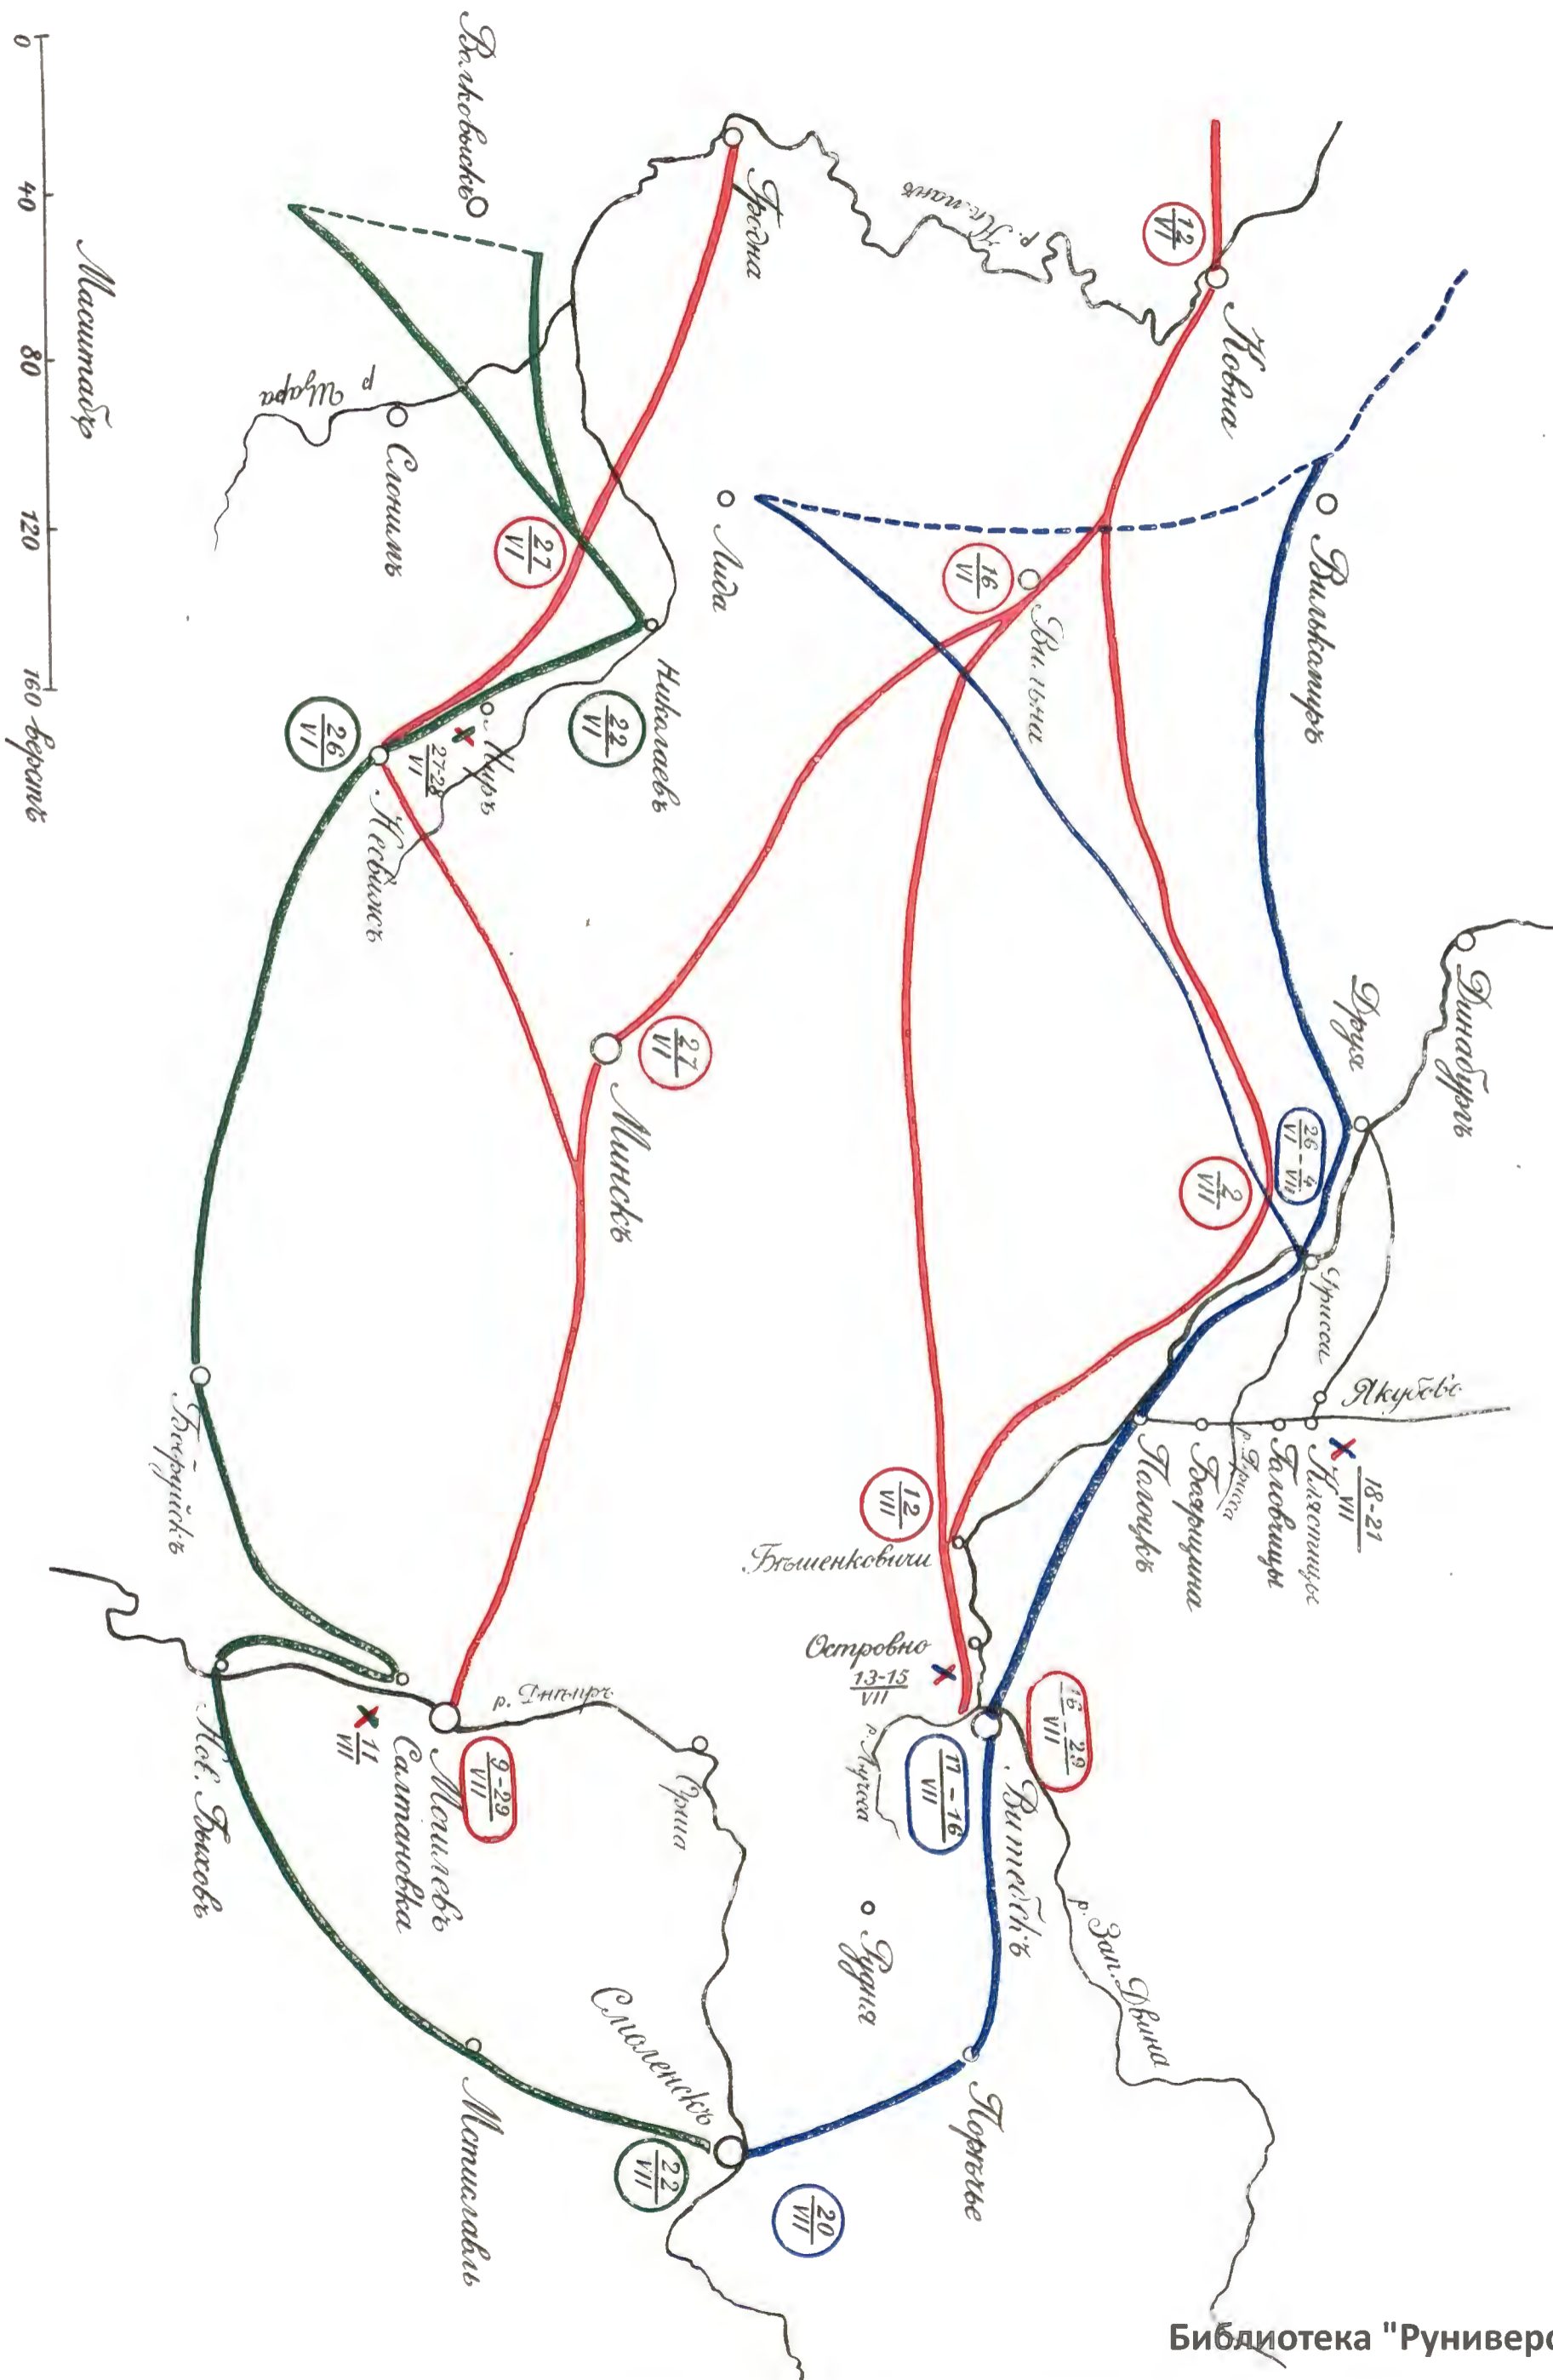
0
40
80
120
160 верстъ
Масштабъ

Волковыскъ
Гродна
р. Нѣманъ
$\frac{12}{VI}$
Ковна
р. Щара
Слонимъ
Лида
$\frac{27}{VI}$
$\frac{16}{VI}$
Вильна
Вилькомиръ
Николаевъ
$\frac{22}{VI}$
$\frac{26}{VI}$
Миръ
$\frac{27-28}{VI}$
Несвижъ
$\frac{27}{VI}$
Минскъ
Динабургъ
Друя
$\frac{26}{VI}-\frac{4}{VII}$
$\frac{2}{VII}$
Дрисса
Якубовъ
р. Дрисса
Головчицы
Клястицы
$\frac{18-21}{VII}$
Бѣлица
Полоцкъ
Бобруйскъ
$\frac{12}{VII}$
Бѣшенковичи
Островно
$\frac{13-15}{VII}$
р. Лучеса
$\frac{16-29}{VII}$
$\frac{17-16}{VII}$
Витебскъ
р. Зап. Двина
Рудня
$\frac{11}{VII}$
Салтановка
Могилевъ
$\frac{9-29}{VII}$
р. Днѣпръ
Орша
Нов. Быховъ
Смоленскъ
$\frac{22}{VII}$
Мстиславль
Поръчье
$\frac{20}{VII}$
Библиотека "Руниверс